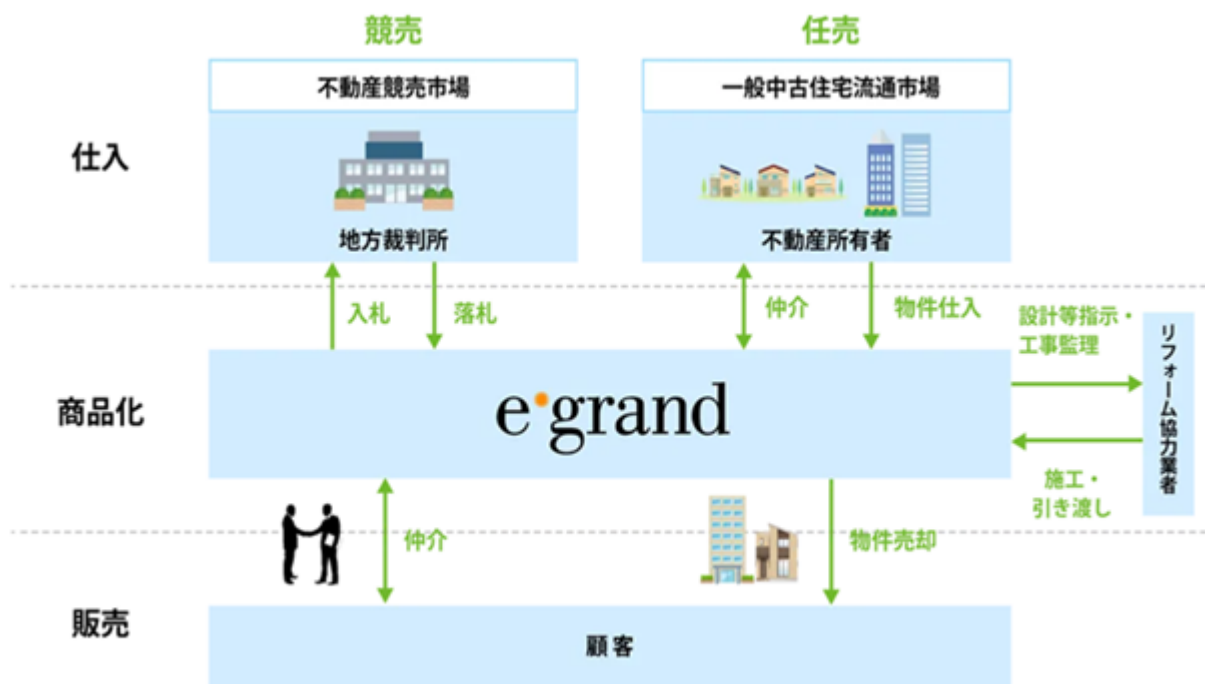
競売

任売

不動産競売市場

一般中古住宅流通市場

仕入

地方裁判所

不動産所有者

入札

落札

仲介

物件仕入

設計等指示・工事監理

リフォーム協力業者

商品化

e grand

施工・引き渡し

仲介

物件売却

販売

顧客